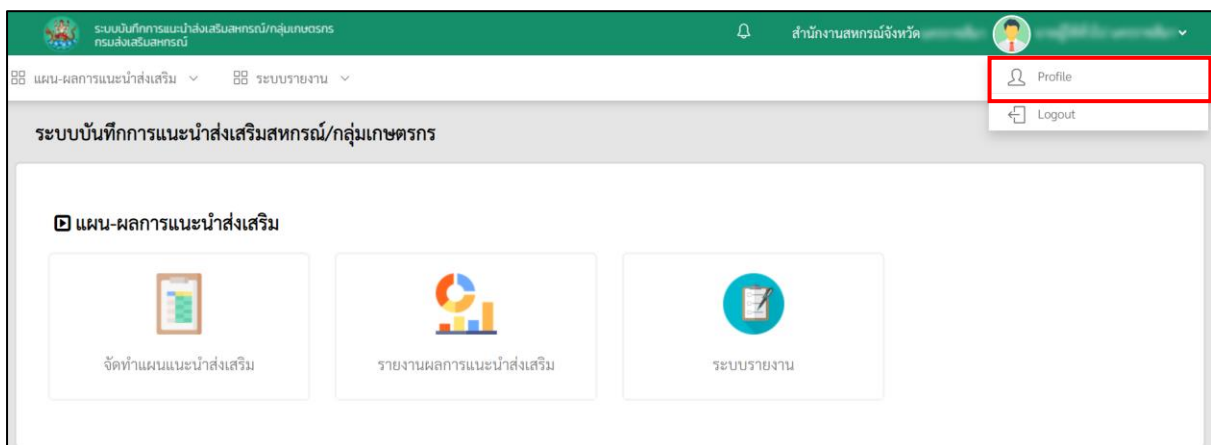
ระบบบันทึกการแนะนำส่งเสริมสหกรณ์/กลุ่มเกษตรกร
กรมส่งเสริมสหกรณ์

สำนักงานสหกรณ์จังหวัด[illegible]

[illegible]

แผน-ผลการแนะนำส่งเสริม ระบบรายงาน

Profile

Logout

ระบบบันทึกการแนะนำส่งเสริมสหกรณ์/กลุ่มเกษตรกร

แผน-ผลการแนะนำส่งเสริม

จัดทำแผนแนะนำส่งเสริม

รายงานผลการแนะนำส่งเสริม

ระบบรายงาน